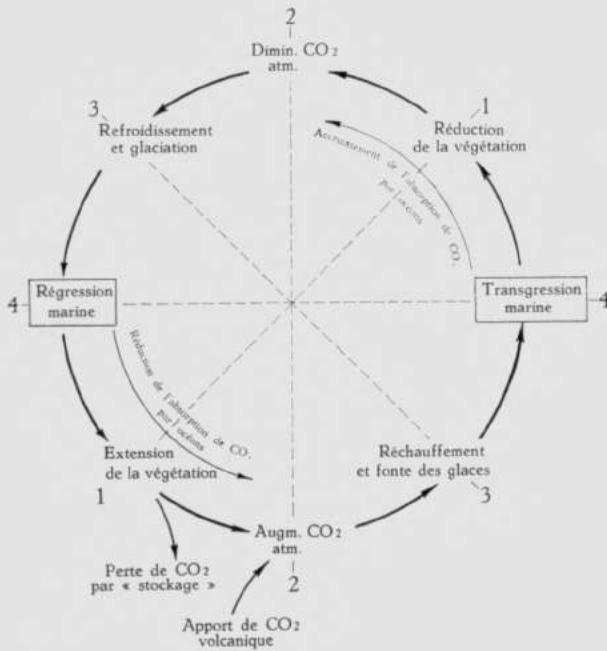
2

Dimin. $CO_2$ atm.

1

Réduction de la végétation

Accroissement de l'absorption de $CO_2$ par océans

3

Refroidissement et glaciation

4

Régression marine

Transgression marine

4

Réduction de l'absorption de $CO_2$ par océans

Extension de la végétation

1

Réchauffement et fonte des glaces

3

Augm. $CO_2$ atm.

2

Perte de $CO_2$ par « stockage »

Apport de $CO_2$ volcanique